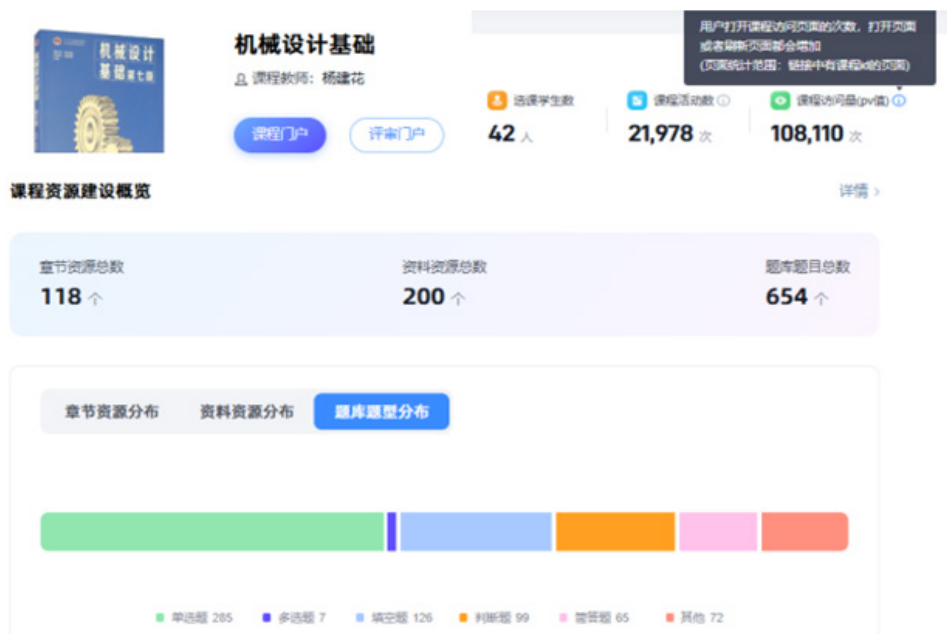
机械设计
基础 第七版

机械设计基础

课程教师：杨建花

课程门户

评审门户

用户打开课程访问页面的次数，打开页面或者刷新页面都会增加
(页面统计范围：链接中有课程id的页面)

选课学生数
42 人

课程活动数
21,978 次

课程访问量(pv值)
108,110 次

课程资源建设概览

详情 >

章节资源总数
118 个

资料资源总数
200 个

题库题目总数
654 个

章节资源分布

资料资源分布

题库题型分布

单选题 285　多选题 7　填空题 126　判断题 99　简答题 65　其他 72